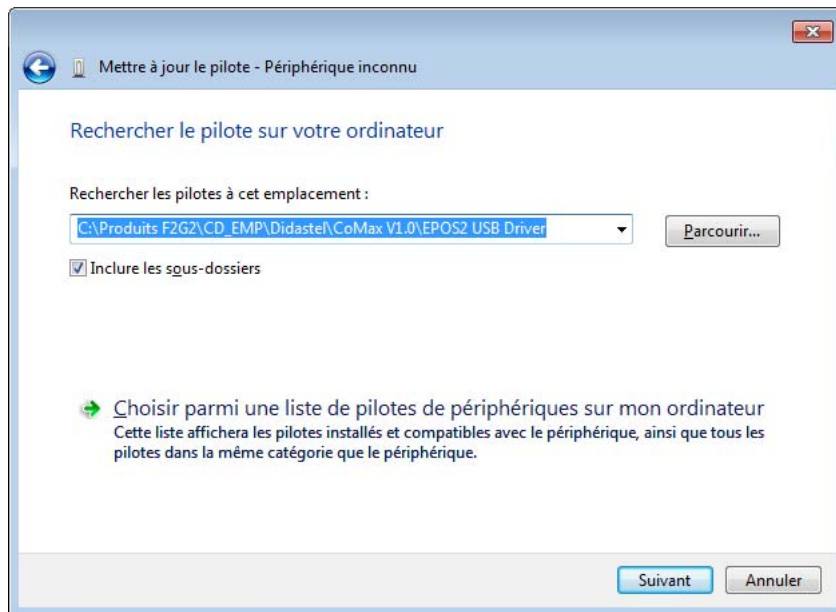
Mettre à jour le pilote - Périphérique inconnu

Rechercher le pilote sur votre ordinateur

Rechercher les pilotes à cet emplacement :

C:\Produits F2G2\CD_EMP\Didastel\CoMax V1.0\EPOS2 USB Driver

Parcourir...

Inclure les sous-dossiers

Choisir parmi une liste de pilotes de périphériques sur mon ordinateur
Cette liste affichera les pilotes installés et compatibles avec le périphérique, ainsi que tous les pilotes dans la même catégorie que le périphérique.

Suivant

Annuler